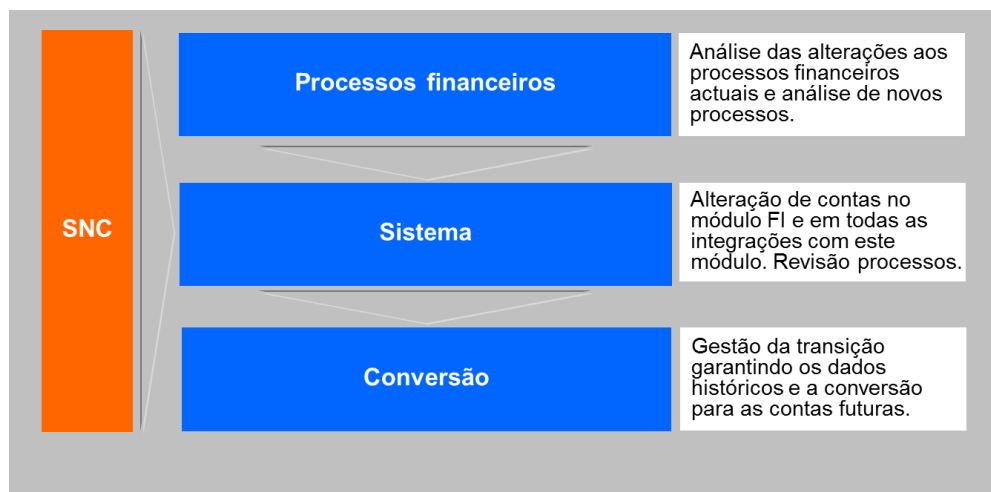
SNC

Processos financeiros

Análise das alterações aos processos financeiros actuais e análise de novos processos.

Sistema

Alteração de contas no módulo FI e em todas as integrações com este módulo. Revisão processos.

Conversão

Gestão da transição garantindo os dados históricos e a conversão para as contas futuras.